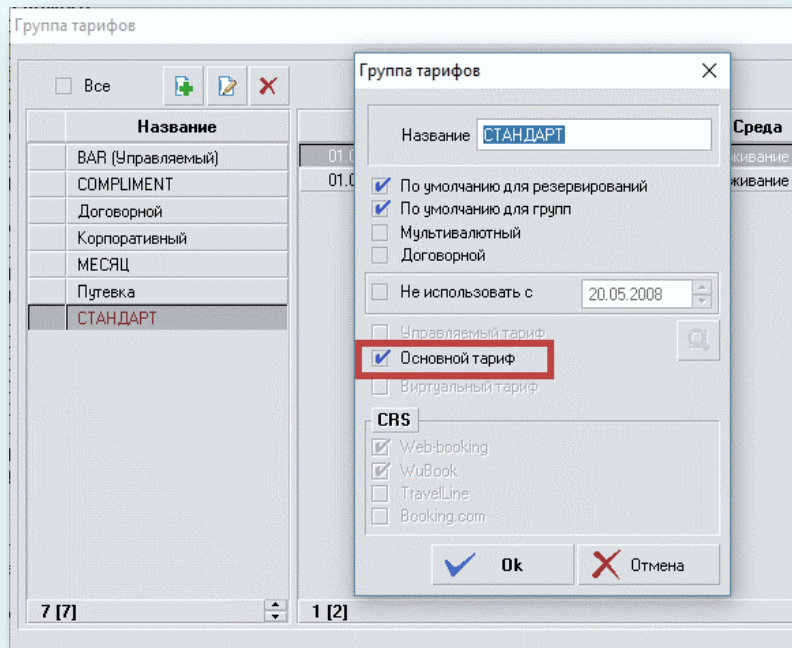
Группа тарифов

Все

| Название |
|---|
| BAR (Управляемый) |
| COMPLIMENT |
| Договорной |
| Корпоративный |
| МЕСЯЦ |
| Путевка |
| СТАНДАРТ |

7 [7]

Среда
01.0 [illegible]живание
01.0 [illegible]живание

1 [2]

Группа тарифов

Название СТАНДАРТ

По умолчанию для резервирований
По умолчанию для групп
Мультивалютный
Договорной

Не использовать с 20.05.2008

Управляемый тариф
Основной тариф
Виртуальный тариф

CRS
Web-booking
WuBook
TravelLine
Booking.com

Ok
Отмена